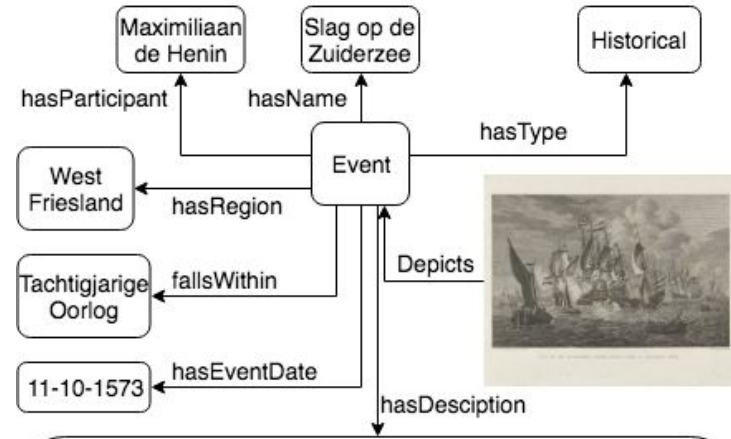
Maximiliaan de Henin

Slag op de Zuiderzee

Historical

hasParticipant

hasName

hasType

Event

West Friesland

hasRegion

Depicts

Tachtigjarige Oorlog

fallsWithin

11-10-1573

hasEventDate

hasDesciption

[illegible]